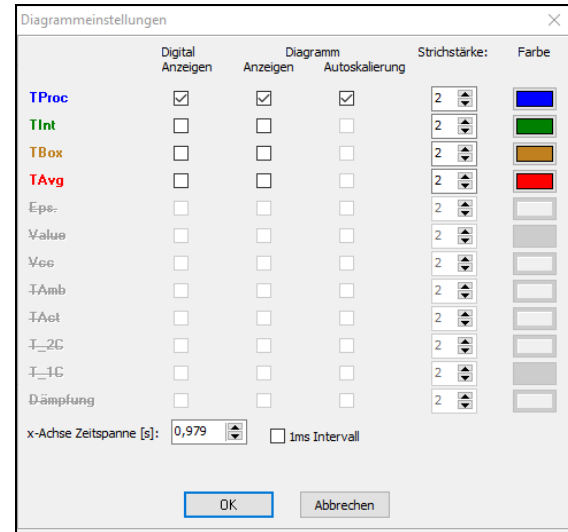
Diagrammeinstellungen

| | Digital Anzeigen | Diagramm Anzeigen | Autoskalierung | Strichstärke: | Farbe |
|---|---|---|---|---|---|
| TProc | ☑ | ☑ | ☑ | 2 | |
| TInt | ☐ | ☐ | ☐ | 2 | |
| TBox | ☐ | ☐ | ☐ | 2 | |
| TAvg | ☐ | ☐ | ☐ | 2 | |
| Eps. | ☐ | ☐ | ☐ | 2 | |
| Value | ☐ | ☐ | ☐ | 2 | |
| Vcc | ☐ | ☐ | ☐ | 2 | |
| TAmb | ☐ | ☐ | ☐ | 2 | |
| TAct | ☐ | ☐ | ☐ | 2 | |
| T_2C | ☐ | ☐ | ☐ | 2 | |
| T_1C | ☐ | ☐ | ☐ | 2 | |
| Dämpfung | ☐ | ☐ | ☐ | 2 | |

x-Achse Zeitspanne [s]: 0,979

1ms Intervall

OK

Abbrechen